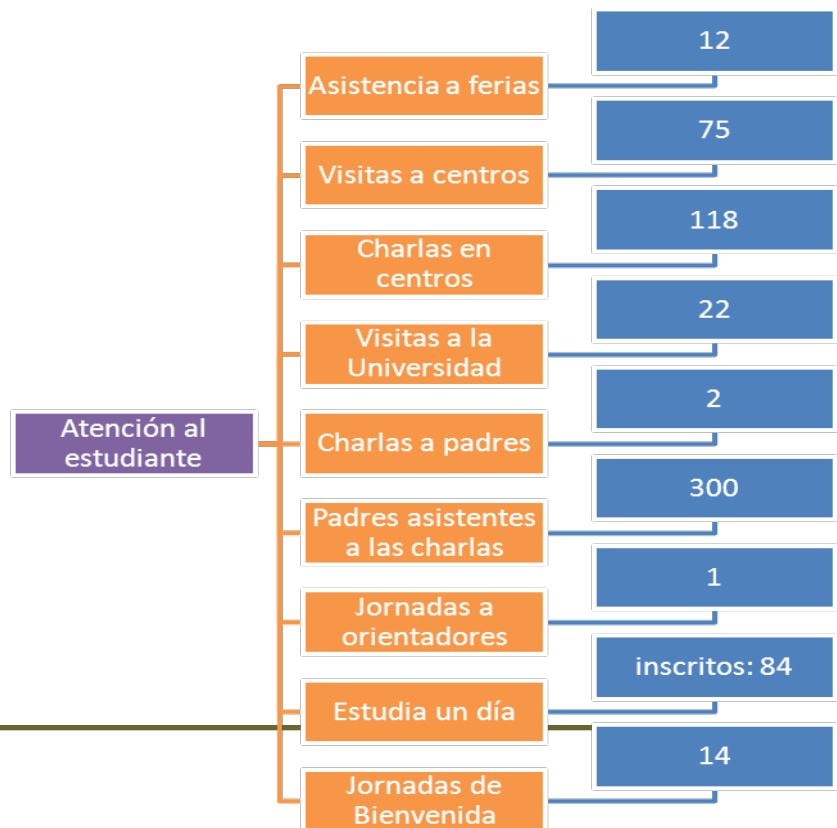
Atención al estudiante

Asistencia a ferias
12

Visitas a centros
75

Charlas en centros
118

Visitas a la Universidad
22

Charlas a padres
2

Padres asistentes a las charlas
300

Jornadas a orientadores
1

Estudia un día
inscritos: 84

Jornadas de Bienvenida
14